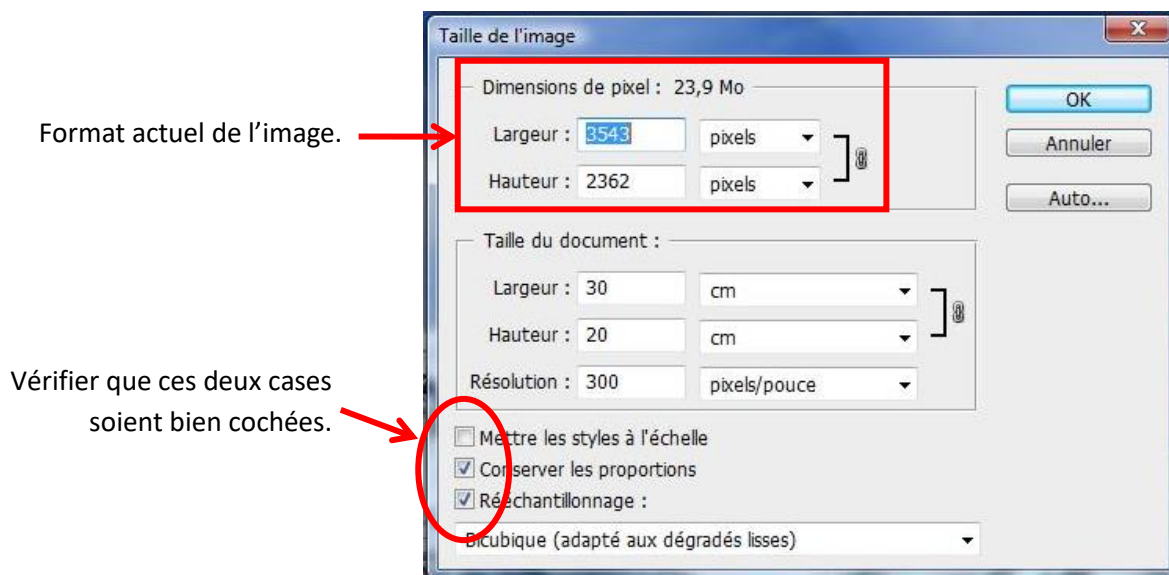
Format actuel de l'image.

Vérifier que ces deux cases soient bien cochées.

Taille de l'image

Dimensions de pixel : 23,9 Mo

Largeur : 3543 pixels

Hauteur : 2362 pixels

OK

Annuler

Auto...

Taille du document :

Largeur : 30 cm

Hauteur : 20 cm

Résolution : 300 pixels/pouce

Mettre les styles à l'échelle

Conserver les proportions

Rééchantillonnage :

Bicubique (adapté aux dégradés lisses)